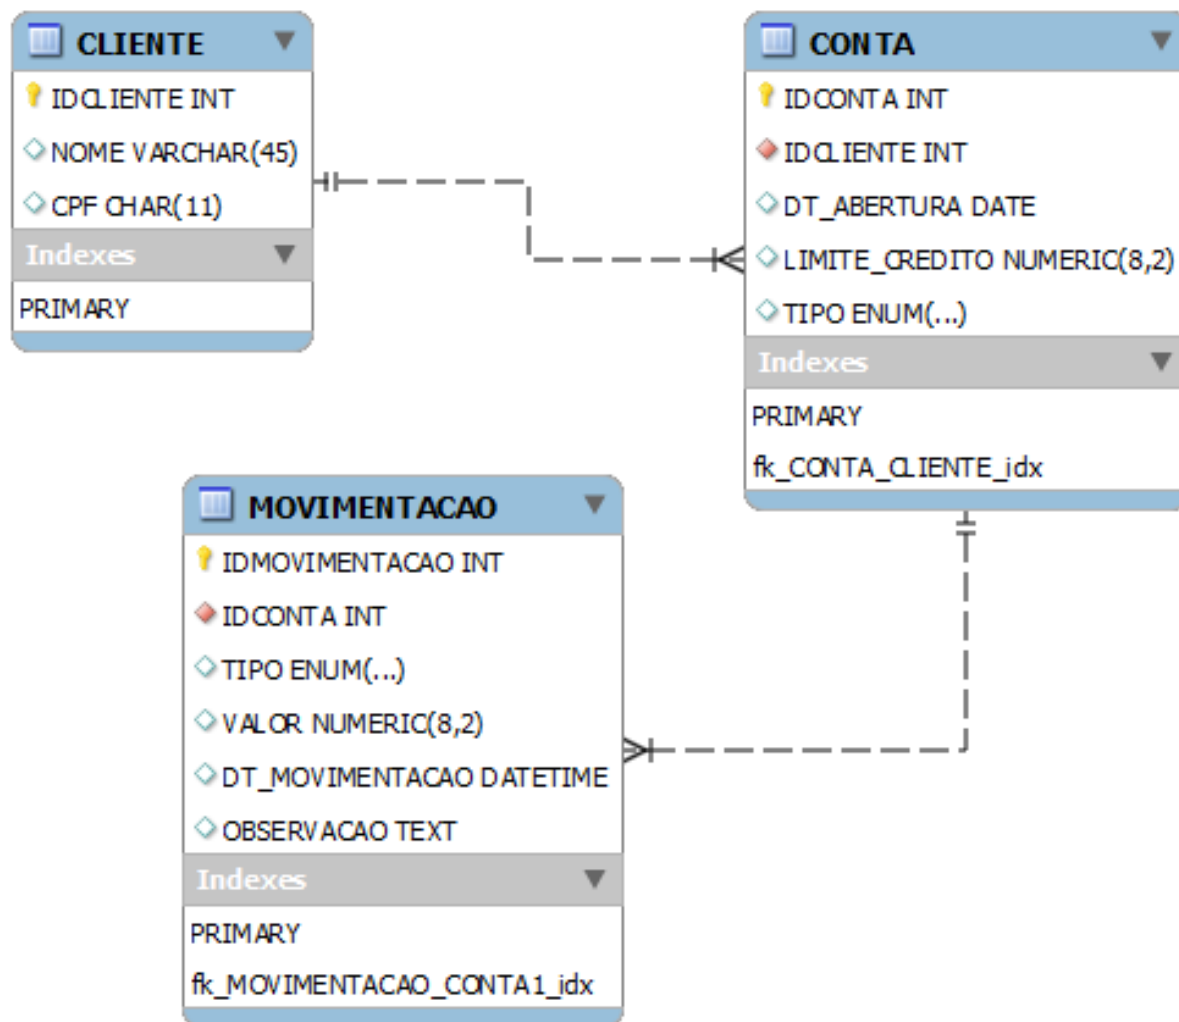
CLIENTE
IDCLIENTE INT
NOME VARCHAR(45)
CPF CHAR(11)
Indexes
PRIMARY

CONTA
IDCONTA INT
IDCLIENTE INT
DT_ABERTURA DATE
LIMITE_CREDITO NUMERIC(8,2)
TIPO ENUM(...)
Indexes
PRIMARY
fk_CONTA_CLIENTE_idx

MOVIMENTACAO
IDMOVIMENTACAO INT
IDCONTA INT
TIPO ENUM(...)
VALOR NUMERIC(8,2)
DT_MOVIMENTACAO DATETIME
OBSERVACAO TEXT
Indexes
PRIMARY
fk_MOVIMENTACAO_CONTA1_idx